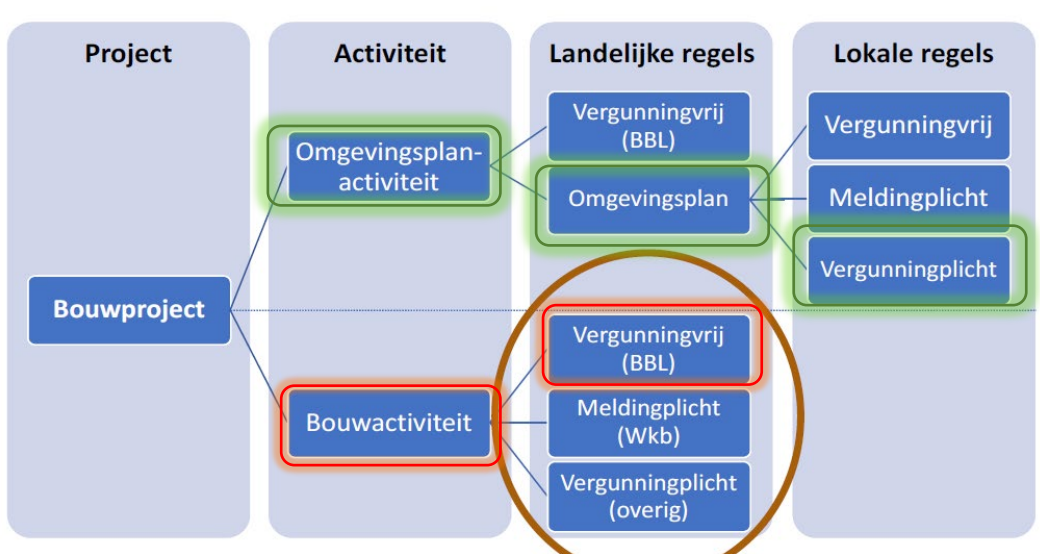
Project

Activiteit

Landelijke regels

Lokale regels

Omgevingsplan-activiteit

Vergunningvrij (BBL)

Omgevingsplan

Vergunningvrij

Meldingplicht

Vergunningplicht

Bouwproject

Vergunningvrij (BBL)

Bouwactiviteit

Meldingplicht (Wkb)

Vergunningplicht (overig)